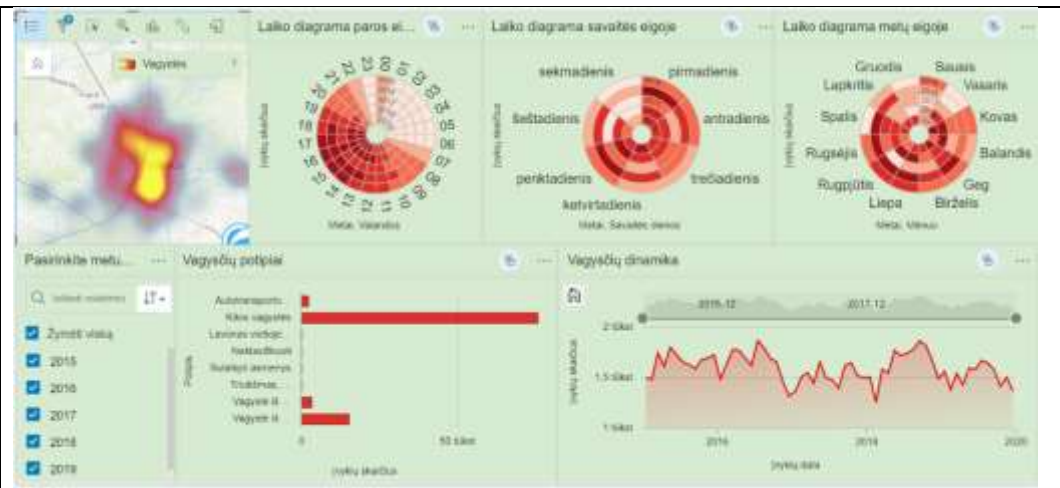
Vagystės

Laiko diagrama paros ei...

Įvykių skaičius

23 00 01 02 03 04 05 06 07 08 09 10 11 12 13 14 15 16 17 18 19 20 21 22

Metai, Valandos

Laiko diagrama savaitės eigoje

Įvykių skaičius

sekmadienis
pirmadienis
šeštadienis
antradienis
penktadienis
trečiadienis
ketvirtadienis

Metai, Savaitės dienos

Laiko diagrama metų eigoje

Įvykių skaičius

Gruodis
Sausis
Lapkritis
Vasaris
Spalis
Kovas
Rugsėjis
Balandis
Rugpjūtis
Geg
Liepa
Birželis

Metai, Mėnuo

Pasirinkite metu...

Ieškoti reikšmės

Žymėti viską
2015
2016
2017
2018
2019

Vagysčių potipiai

Potipis

Autotransporto...
Kitos vagystės
Lavonų vietoje...
Neatsiėmusi...
Susieti asmens...
Triukšmas...
Vagystė iš...
Vagystė iš...

0
50 tūkst.

Įvykių skaičius

Vagysčių dinamika

2016-12
2017-12

2 tūkst.
1,5 tūkst.
1 tūkst.

Įvykių skaičius

2016
2018
2020

Įvykių data